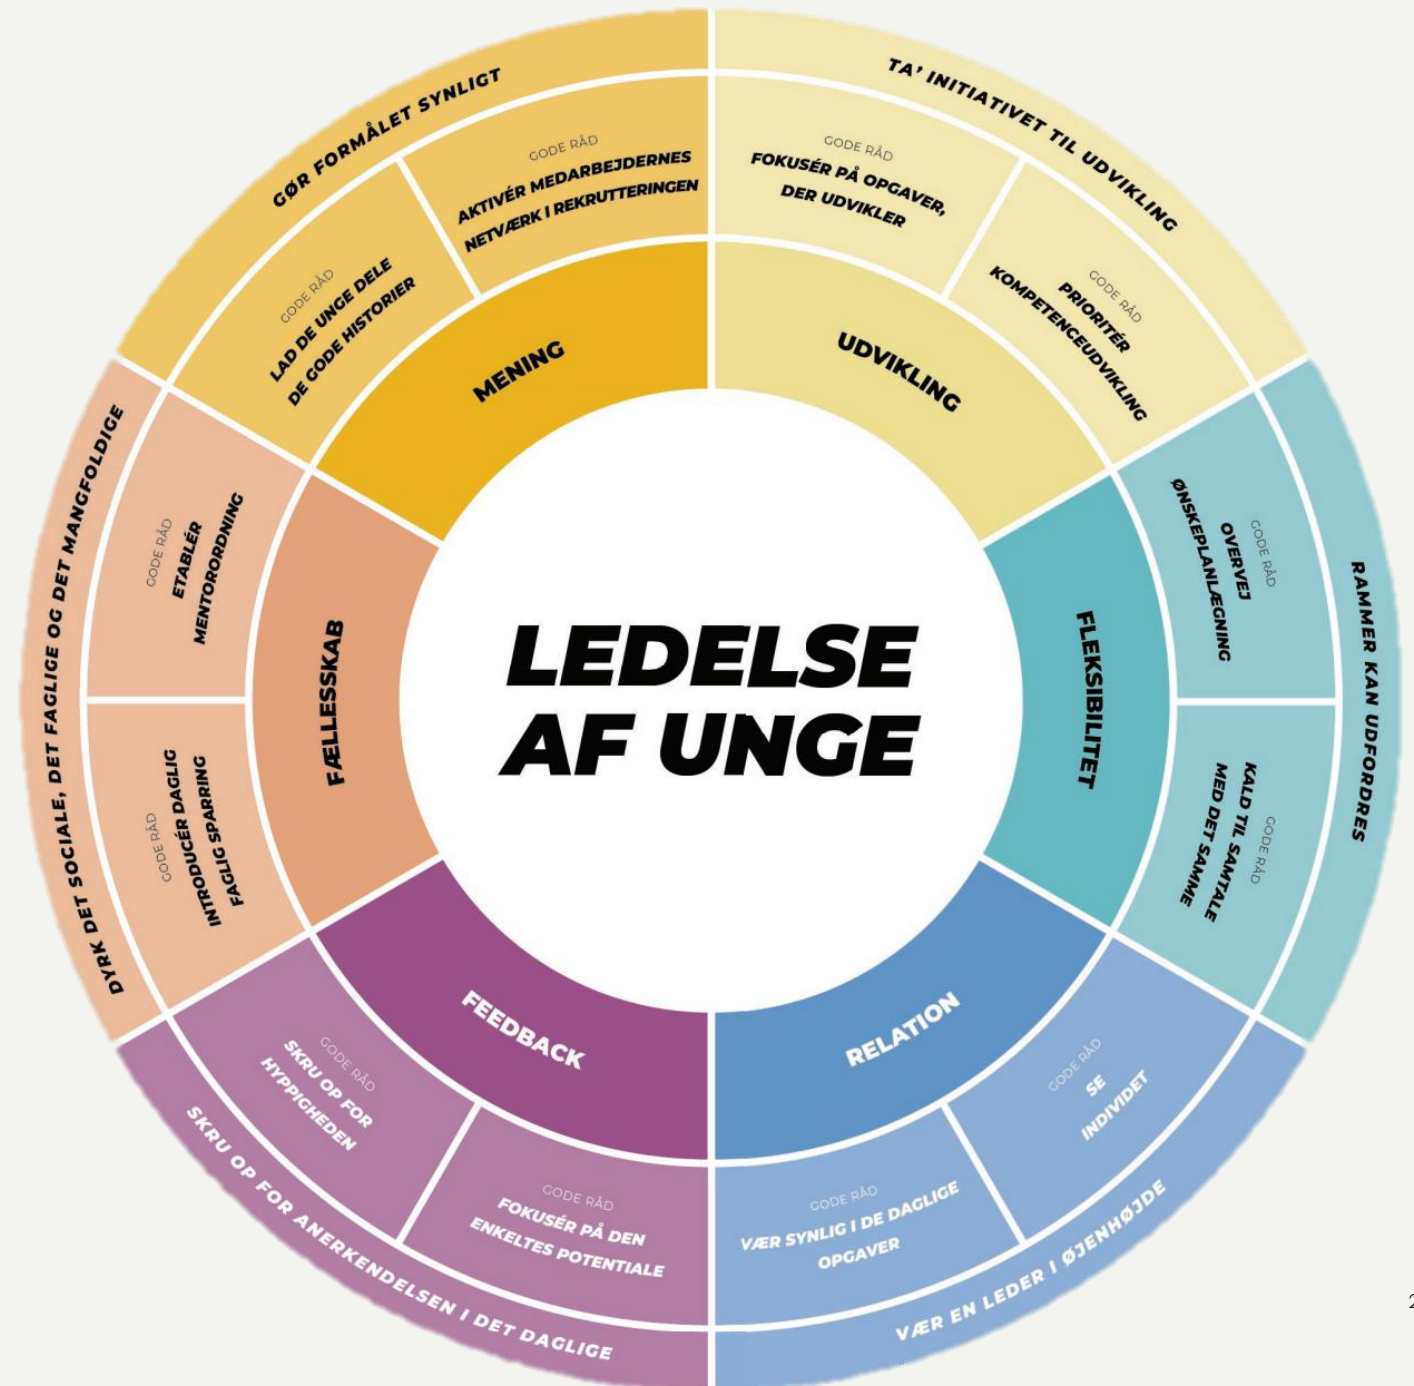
LEDELSE AF UNGE

MENING

GØR FORMÅLET SYNLIGT

GODE RÅD
LAD DE UNGE DELE DE GODE HISTORIER

GODE RÅD
AKTIVÉR MEDARBEJDERNES NETVÆRK I REKRUTTERINGEN

UDVIKLING

TA' INITIATIVET TIL UDVIKLING

GODE RÅD
FOKUSÉR PÅ OPGAVER, DER UDVIKLER

GODE RÅD
PRIORITÉR KOMPETENCEUDVIKLING

FLEKSIBILITET

RAMMER KAN UDFORDRES

GODE RÅD
OVERVEJ ØNSKEPLANLÆGNING

GODE RÅD
KALD TIL SAMTALE MED DET SAMME

RELATION

VÆR EN LEDER I ØJENHØJDE

GODE RÅD
SE INDIVIDET

GODE RÅD
VÆR SYNLIG I DE DAGLIGE OPGAVER

FEEDBACK

SKRU OP FOR ANERKENDELSEN I DET DAGLIGE

GODE RÅD
SKRU OP FOR HYPPIGHEDEN

GODE RÅD
FOKUSÉR PÅ DEN ENKELTES POTENTIALE

FÆLLESSKAB

DYRK DET SOCIALE, DET FAGLIGE OG DET MANGFOLDIGE

GODE RÅD
ETABLÉR MENTORORDNING

GODE RÅD
INTRODUCÉR DAGLIG FAGLIG SPARRING